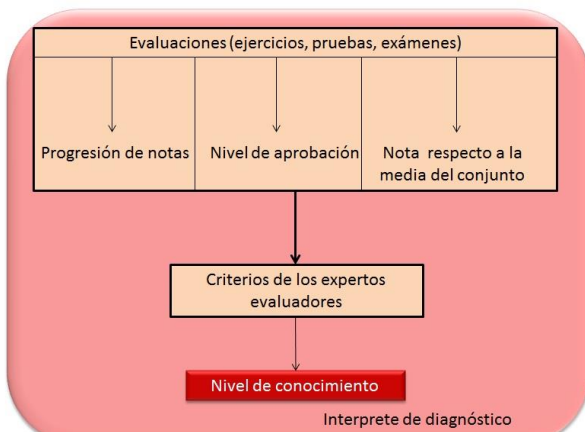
Evaluaciones (ejercicios, pruebas, exámenes)

Progresión de notas

Nivel de aprobación

Nota respecto a la media del conjunto

Criterios de los expertos evaluadores

Nivel de conocimiento

Interprete de diagnóstico